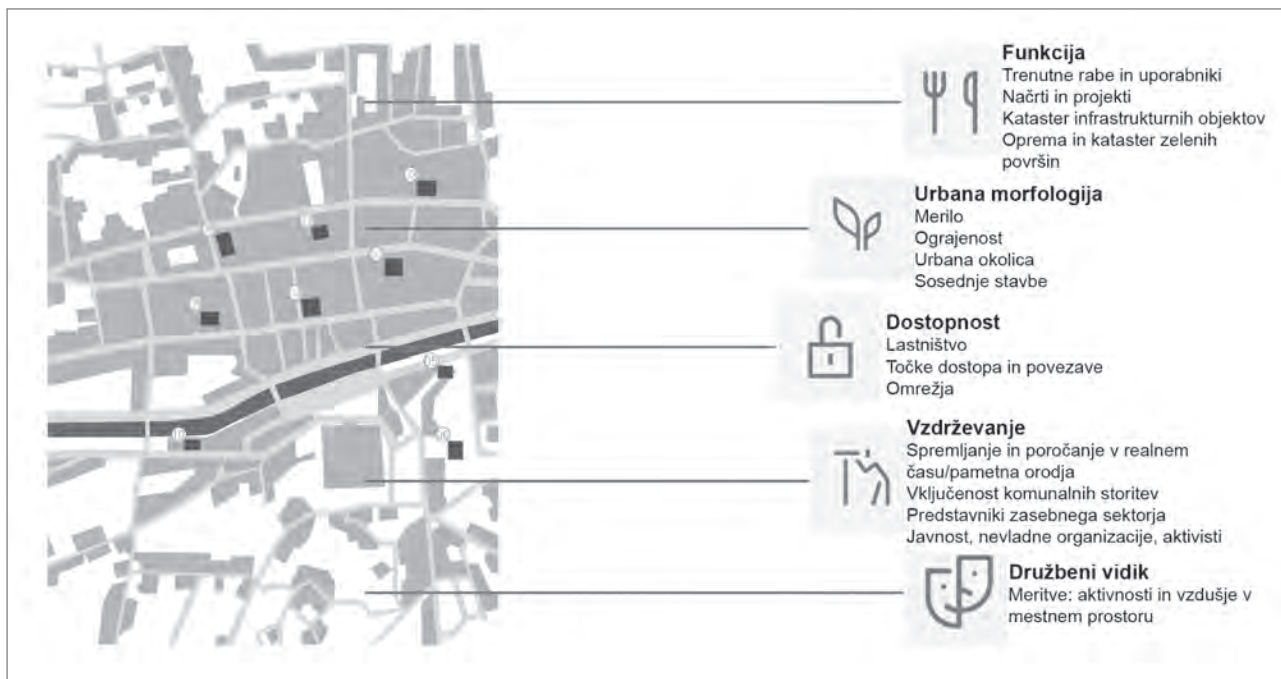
Funkcija
Trenutne rabe in uporabniki
Načrti in projekti
Kataster infrastrukturnih objektov
Oprema in kataster zelenih površin

Urbana morfologija
Merilo
Ograjenost
Urbana okolica
Sosednje stavbe

Dostopnost
Lastništvo
Točke dostopa in povezave
Omrežja

Vzdrževanje
Spremljanje in poročanje v realnem času/pametna orodja
Vključenost komunalnih storitev
Predstavniki zasebnega sektorja
Javnost, nevladne organizacije, aktivisti

Družbeni vidik
Meritve: aktivnosti in vzdušje v mestnem prostoru